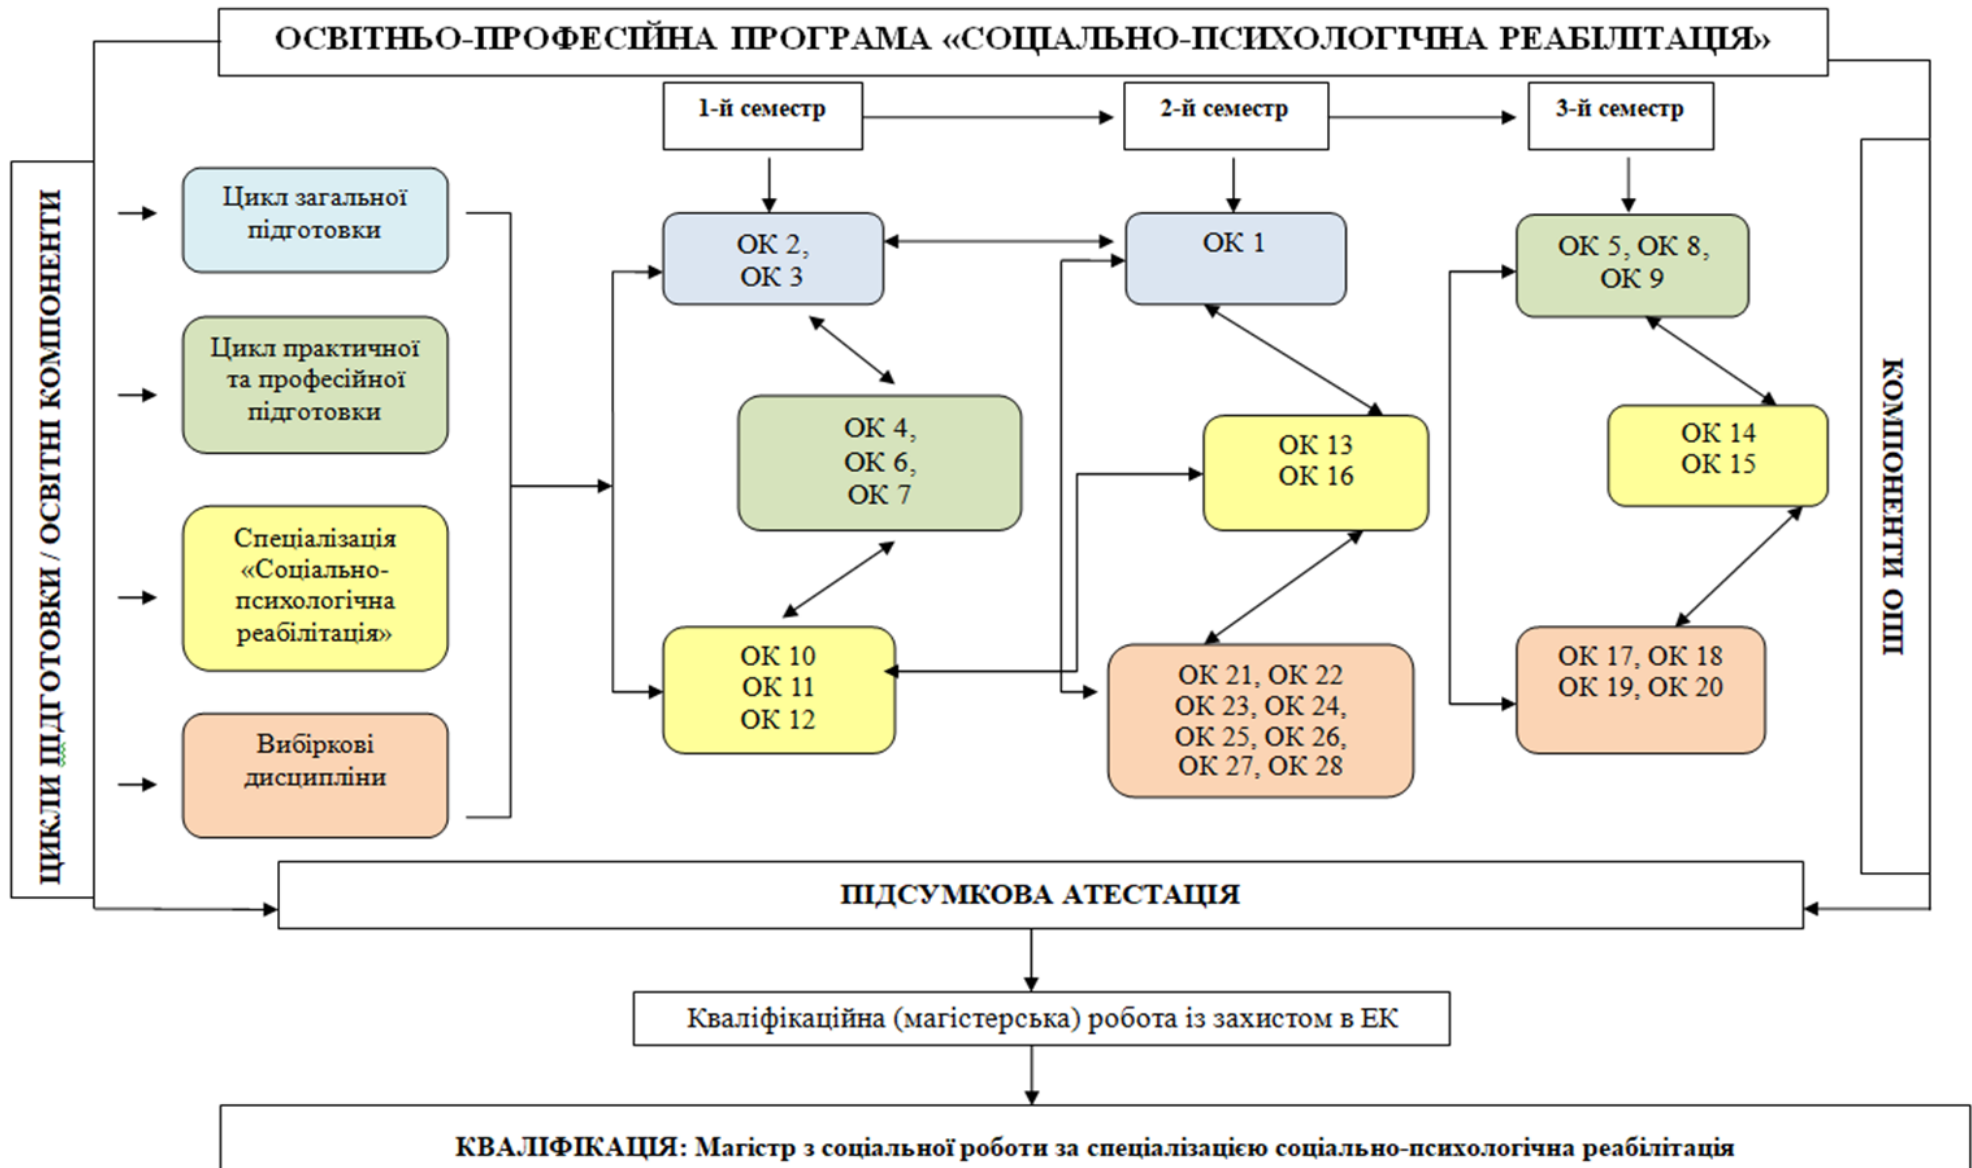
ОСВІТНЬО-ПРОФЕСІЙНА ПРОГРАМА «СОЦІАЛЬНО-ПСИХОЛОГІЧНА РЕАБІЛІТАЦІЯ»

ЦИКЛИ ПІДГОТОВКИ / ОСВІТНІ КОМПОНЕНТИ

1-й семестр

2-й семестр

3-й семестр

Цикл загальної підготовки

Цикл практичної та професійної підготовки

Спеціалізація «Соціально-психологічна реабілітація»

Вибіркові дисципліни

ОК 2, ОК 3

ОК 4, ОК 6, ОК 7

ОК 10 ОК 11 ОК 12

ОК 1

ОК 13 ОК 16

ОК 21, ОК 22 ОК 23, ОК 24, ОК 25, ОК 26, ОК 27, ОК 28

ОК 5, ОК 8, ОК 9

ОК 14 ОК 15

ОК 17, ОК 18 ОК 19, ОК 20

КОМПОНЕНТИ ОПП

ПІДСУМКОВА АТЕСТАЦІЯ

Кваліфікаційна (магістерська) робота із захистом в ЕК

КВАЛІФІКАЦІЯ: Магістр з соціальної роботи за спеціалізацією соціально-психологічна реабілітація